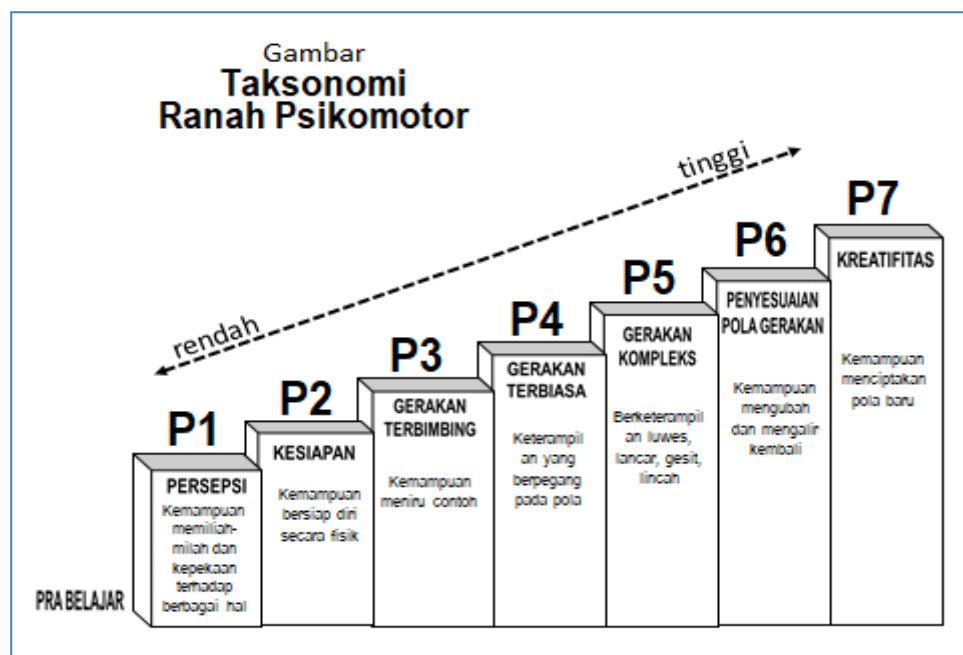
Gambar
Taksonomi
Ranah Psikomotor

tinggi

rendah

P1
PERSEPSI
Kemampuan memilah-milah dan kepekaan terhadap berbagai hal

P2
KESIAPAN
Kemampuan bersiap diri secara fisik

P3
GERAKAN TERBIMBING
Kemampuan meniru contoh

P4
GERAKAN TERBIASA
Keterampilan yang berpegang pada pola

P5
GERAKAN KOMPLEKS
Berketerampilan luwes, lancar, gesit, lincah

P6
PENYESUAIAN POLA GERAKAN
Kemampuan mengubah dan mengalir kembali

P7
KREATIFITAS
Kemampuan menciptakan pola baru

PRA BELAJAR